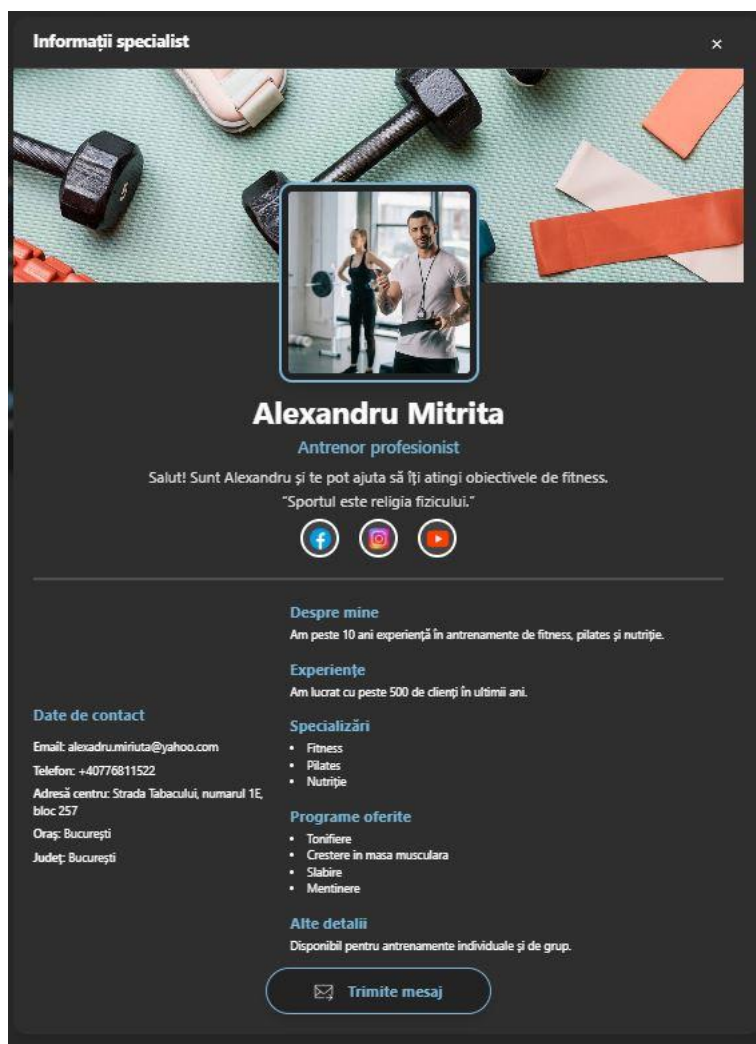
Informații specialist

×

Alexandru Mitrita

Antrenor profesionist

Salut! Sunt Alexandru și te pot ajuta să îți atingi obiectivele de fitness.

"Sportul este religia fizicului."

Despre mine

Am peste 10 ani experiență în antrenamente de fitness, pilates și nutriție.

Experiențe

Am lucrat cu peste 500 de clienți în ultimii ani.

Specializări

- Fitness
- Pilates
- Nutriție

Programe oferite

- Tonifiere
- Crestere in masa musculara
- Slabire
- Mentinere

Alte detalii

Disponibil pentru antrenamente individuale și de grup.

Date de contact

Email: alexadru.miriuta@yahoo.com

Telefon: +40776811522

Adresă centru: Strada Tabacului, numarul 1E, bloc 257

Oraș: București

Județ: București

Trimite mesaj